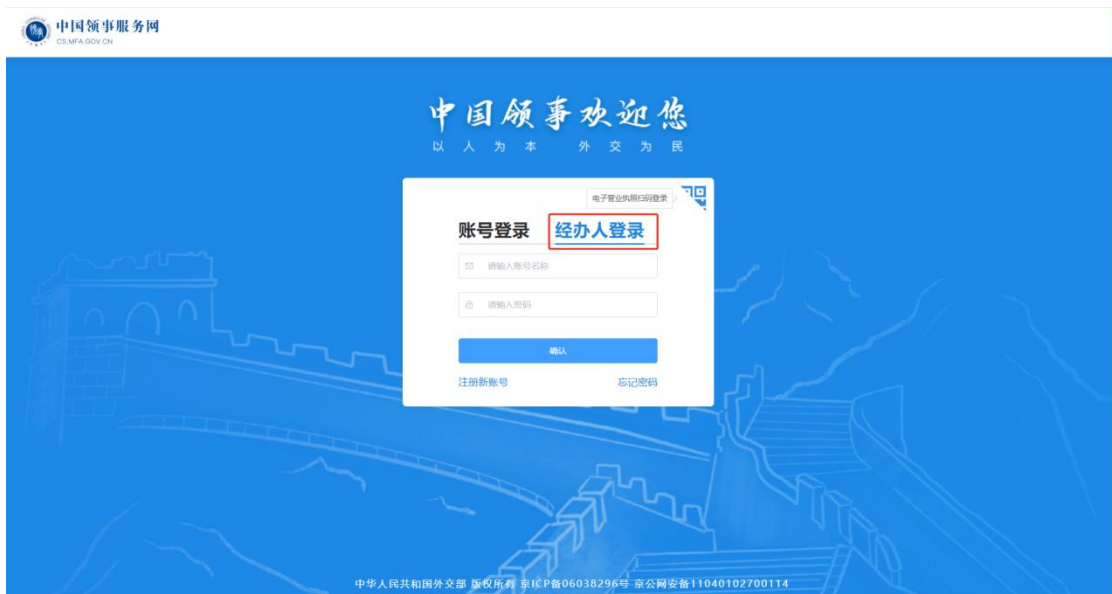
中国领事服务网
CS.MFA.GOV.CN

中国领事欢迎您
以 人 为 本　外 交 为 民

电子营业执照扫码登录

账号登录　经办人登录

请输入账号名称

请输入密码

确认

注册新账号　忘记密码

中华人民共和国外交部 版权所有 京ICP备06038296号 京公网安备11040102700114